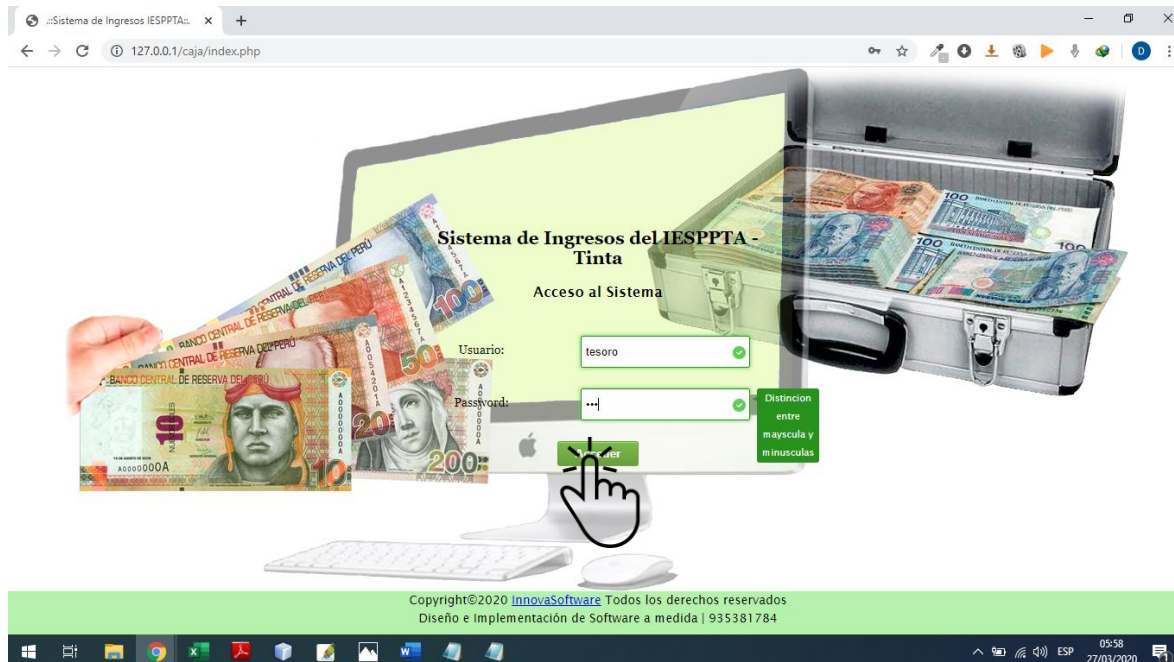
.::Sistema de Ingresos IESPPTA::. ×

127.0.0.1/caja/index.php

Sistema de Ingresos del IESPPTA - Tinta

Acceso al Sistema

Usuario: tesoro

Password: •••

Distincion entre mayscula y minusculas

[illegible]er

BANCO CENTRAL DE RESERVA DEL PERU

100 50 20 10 200

A0000000A

Copyright©2020 InnovaSoftware Todos los derechos reservados
Diseño e Implementación de Software a medida | 935381784

ESP 05:58 27/03/2020